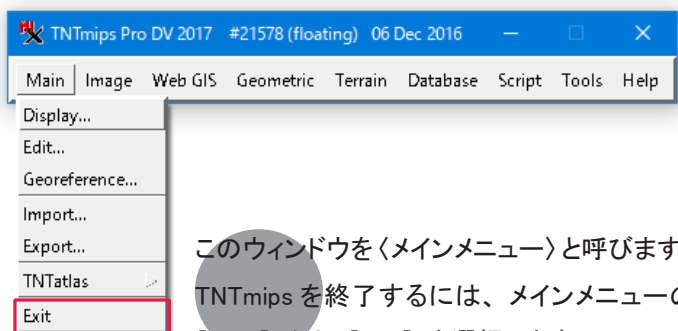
TNTmips Pro DV 2017 #21578 (floating) 06 Dec 2016

Main Image Web GIS Geometric Terrain Database Script Tools Help

Display...
Edit...
Georeference...
Import...
Export...
TNTatlas
Exit

このウィンドウを〈メインメニュー〉と呼びます

TNTmips を終了するには、メインメニューの

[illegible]